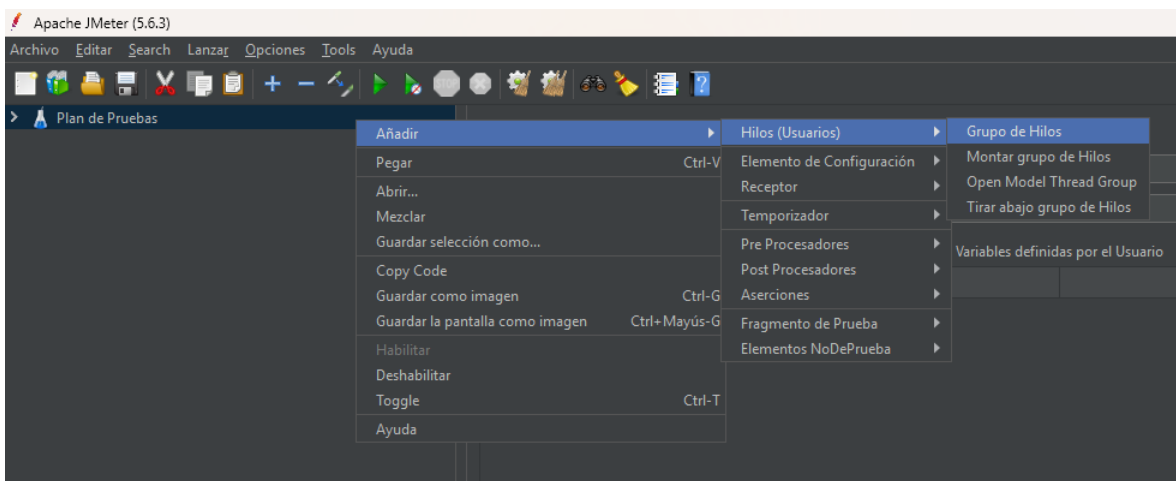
Apache JMeter (5.6.3)

Archivo Editar Search Lanzar Opciones Tools Ayuda

Plan de Pruebas

Añadir
Pegar Ctrl-V
Abrir...
Mezclar
Guardar selección como...
Copy Code
Guardar como imagen Ctrl-G
Guardar la pantalla como imagen Ctrl+Mayús-G
Habilitar
Deshabilitar
Toggle Ctrl-T
Ayuda

Hilos (Usuarios)
Elemento de Configuración
Receptor
Temporizador
Pre Procesadores
Post Procesadores
Aserciones
Fragmento de Prueba
Elementos NoDePrueba

Grupo de Hilos
Montar grupo de Hilos
Open Model Thread Group
Tirar abajo grupo de Hilos

Variables definidas por el Usuario